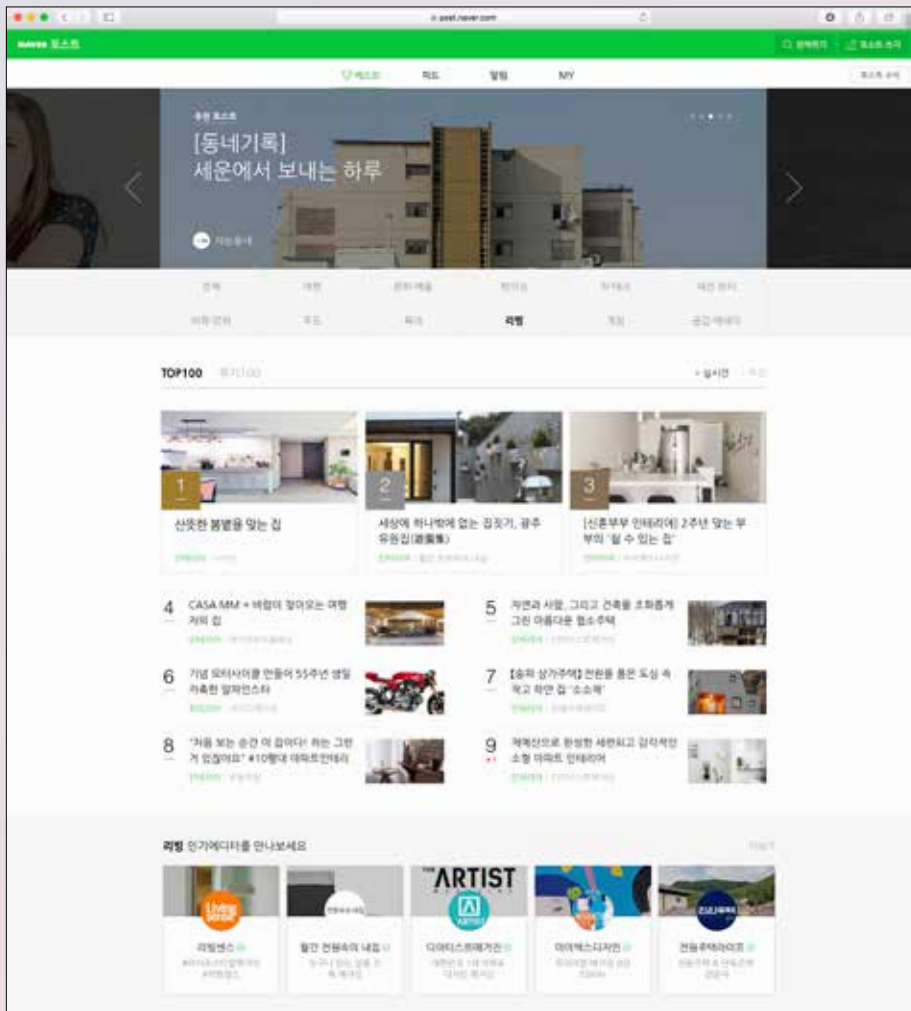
naver 포스트

[동네기록]
세운에서 보내는 하루

리빙

TOP100

1
산뜻한 봄볕을 맞는 집

2
세상에 하나밖에 없는 집짓기, 광주 유원집(

3
[신혼부부 인테리어] 2주년 맞는 부부의 '쉴 수 있는 집'

4
CASA MM + 바람이 찾아오는 여행자의 집

5
자연과 사람, 그리고 건축을 조화롭게 그린 아름다운 협소주택

6
기념 모터사이클 만들어 55주년 생일 자축한 일파인스타

7
【송파 상가주택】 전원을 품은 도심 속 작고 하얀 집 "소소헤"

8
"처음 보는 순간 이 집이다! 라는 그런 거 있잖아요" #10평대 아파트인테리

9
계획산으로 완성한 세련되고 감각적인 소형 아파트 인테리어

리빙 인기에디터를 만나보세요

ARTIST

리빙센스
월간 전원속의 내집
디아티스트매거진
아이엑스디자인
전원주택라이프